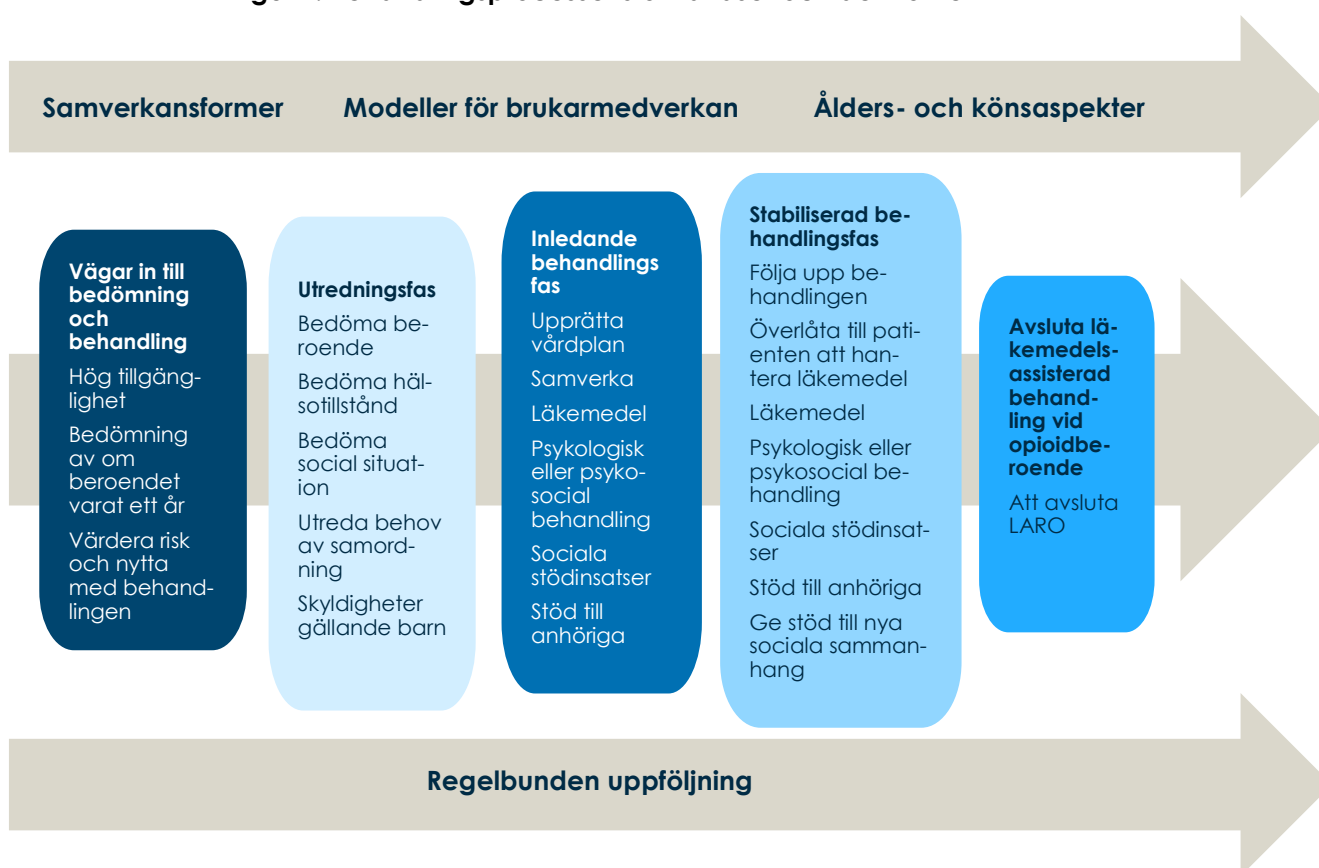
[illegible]

Samverkansformer Modeller för brukarmedverkan Ålders- och könsaspekter

Vägar in till bedömning och behandling
Hög tillgänglighet
Bedömning av om beroendet varat ett år
Värdera risk och nytta med behandlingen

Utredningsfas
Bedöma beroende
Bedöma hälsotillstånd
Bedöma social situation
Utreda behov av samordning
Skyldigheter gällande barn

Inledande behandlings fas
Upprätta vårdplan
Samverka
Läkemedel
Psykologisk eller psykosocial behandling
Sociala stödinsatser
Stöd till anhöriga

Stabiliserad behandlingsfas
Följa upp behandlingen
Överlåta till patienten att hantera läkemedel
Läkemedel
Psykologisk eller psykosocial behandling
Sociala stödinsatser
Stöd till anhöriga
Ge stöd till nya sociala sammanhang

Avsluta läkemedelsassisterad behandling vid opioidberoende
Att avsluta LARO

Regelbunden uppföljning